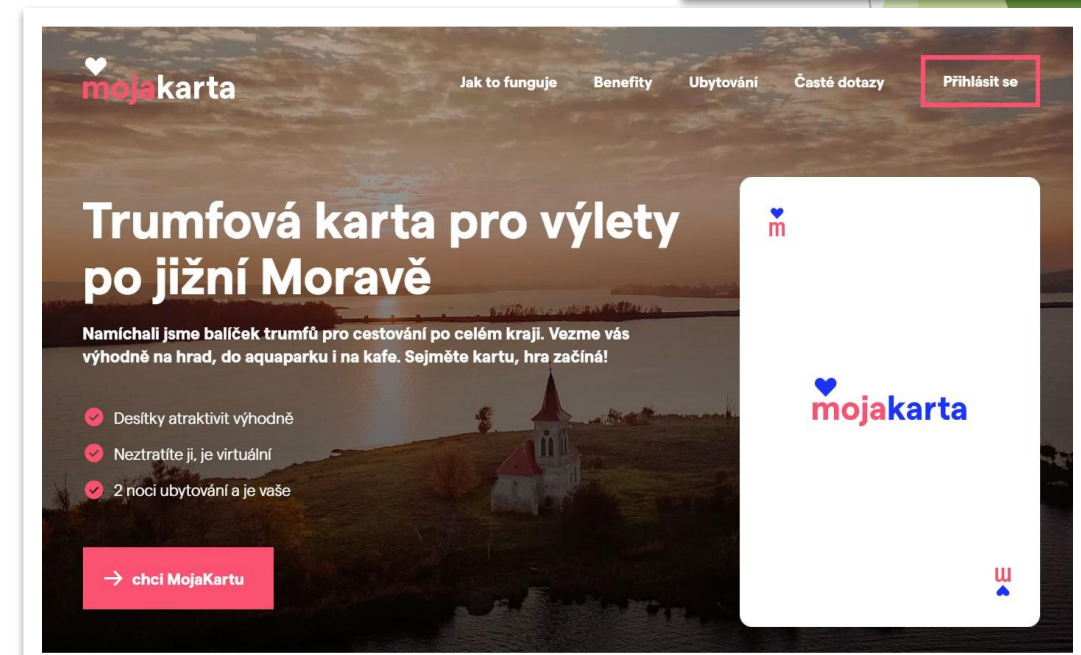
mojakarta

Jak to funguje Benefity Ubytování Časté dotazy Přihlásit se

Trumfová karta pro výlety po jižní Moravě

Namíchali jsme balíček trumfů pro cestování po celém kraji. Vezme vás výhodně na hrad, do aquaparku i na kafe. Sejměte kartu, hra začíná!

Desítky atraktivit výhodně

Neztratíte ji, je virtuální

2 noci ubytování a je vaše

→ chci MojaKartu

m

mojakarta

m